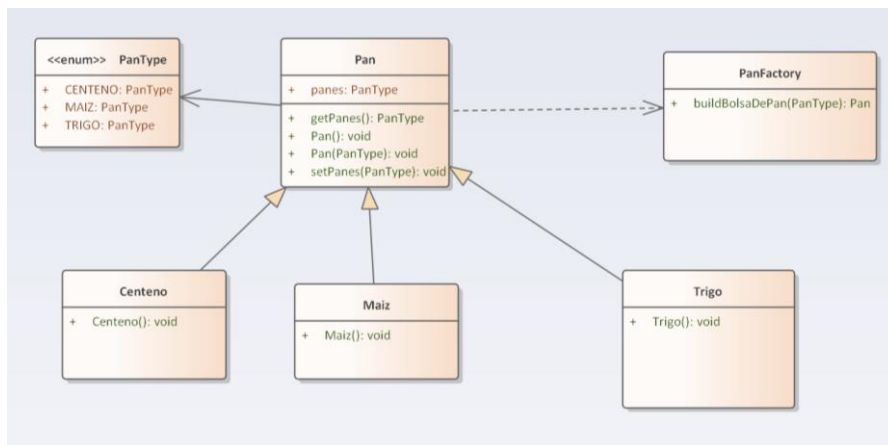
<<enum>> PanType

+ CENTENO: PanType
+ MAIZ: PanType
+ TRIGO: PanType

Pan

+ panes: PanType

+ getPanes(): PanType
+ Pan(): void
+ Pan(PanType): void
+ setPanes(PanType): void

PanFactory

+ buildBolsaDePan(PanType): Pan

Centeno

+ Centeno(): void

Maiz

+ Maiz(): void

Trigo

+ Trigo(): void